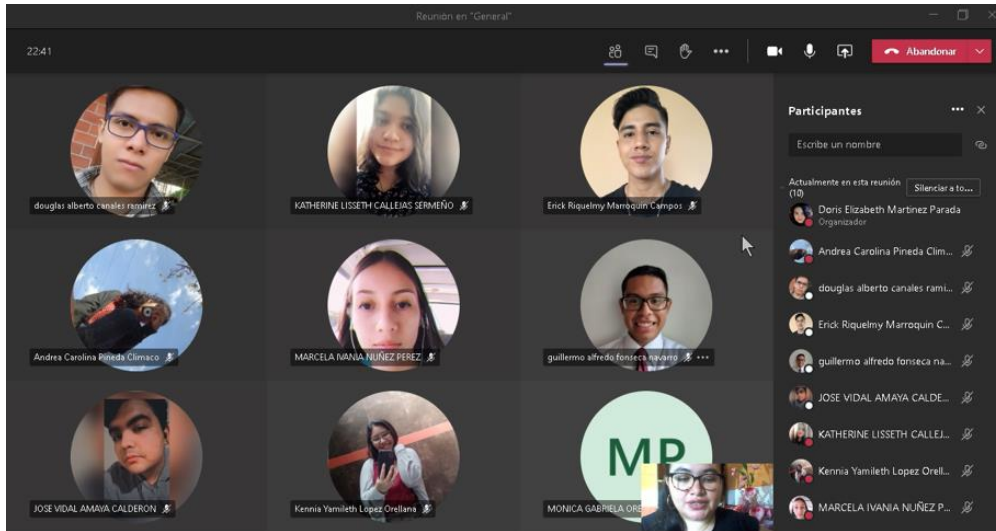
Reunion en "General"

22:41

Abandonar

douglas alberto canales ramirez

KATHERINE LISSETH CALLEJAS SERMEÑO

Erick Riquelmy Marroquin Campos

Andrea Carolina Pineda Climaco

MARCELA IVANIA NUÑEZ PEREZ

guillermo alfredo fonseca navarro

JOSE VIDAL AMAYA CALDERON

Kennia Yamileth Lopez Orellana

MP

MONICA GABRIELA ORE

Participantes

Escribe un nombre

Actualmente en esta reunión (10)

Silenciar a to...

Doris Elizabeth Martinez Parada
Organizador

Andrea Carolina Pineda Clim...

douglas alberto canales rami...

Erick Riquelmy Marroquin C...

guillermo alfredo fonseca na...

JOSE VIDAL AMAYA CALDE...

KATHERINE LISSETH CALLEJ...

Kennia Yamileth Lopez Orell...

MARCELA IVANIA NUÑEZ P...